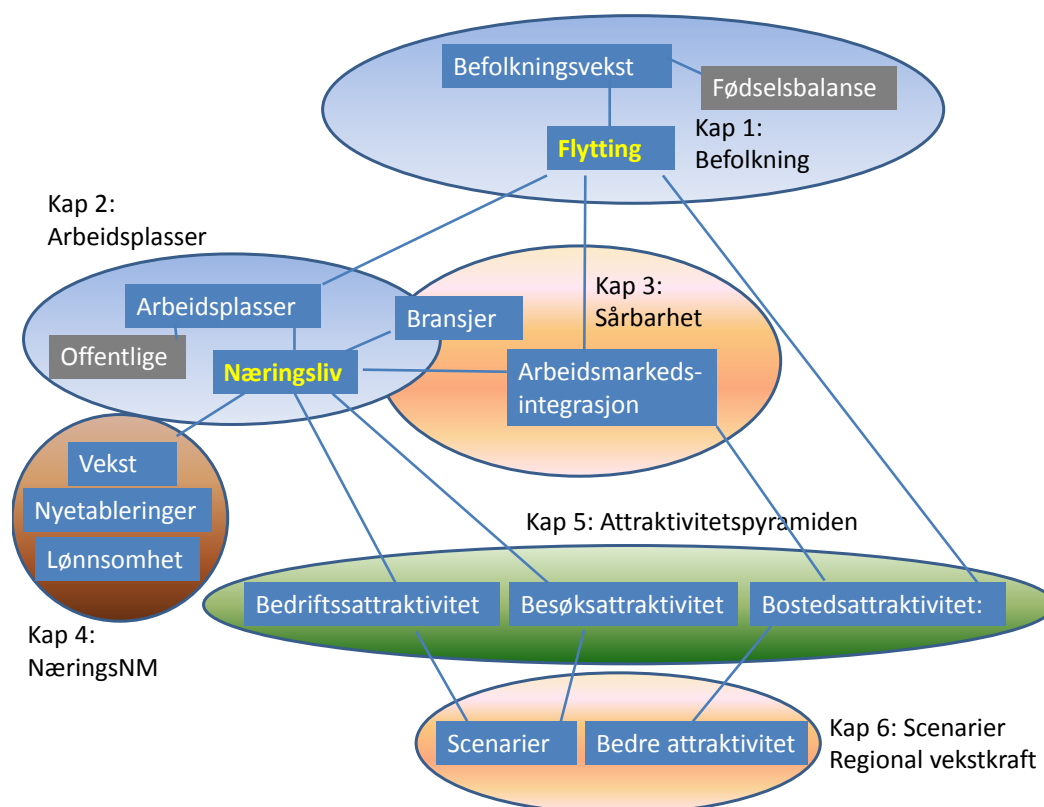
Befolkningsvekst

Fødselsbalanse

Flytting

Kap 1: Befolkning

Kap 2: Arbeidsplasser

Arbeidsplasser

Offentlige

Næringsliv

Bransjer

Kap 3: Sårbarhet

Arbeidsmarkeds-integrasjon

Vekst

Nyetableringer

Lønnsomhet

Kap 4: NæringsNM

Kap 5: Attraktivitetspyramiden

Bedriftssattraktivitet

Besøksattraktivitet

Bostedsattraktivitet:

Scenarier

Bedre attraktivitet

Kap 6: Scenarier Regional vekstkraft